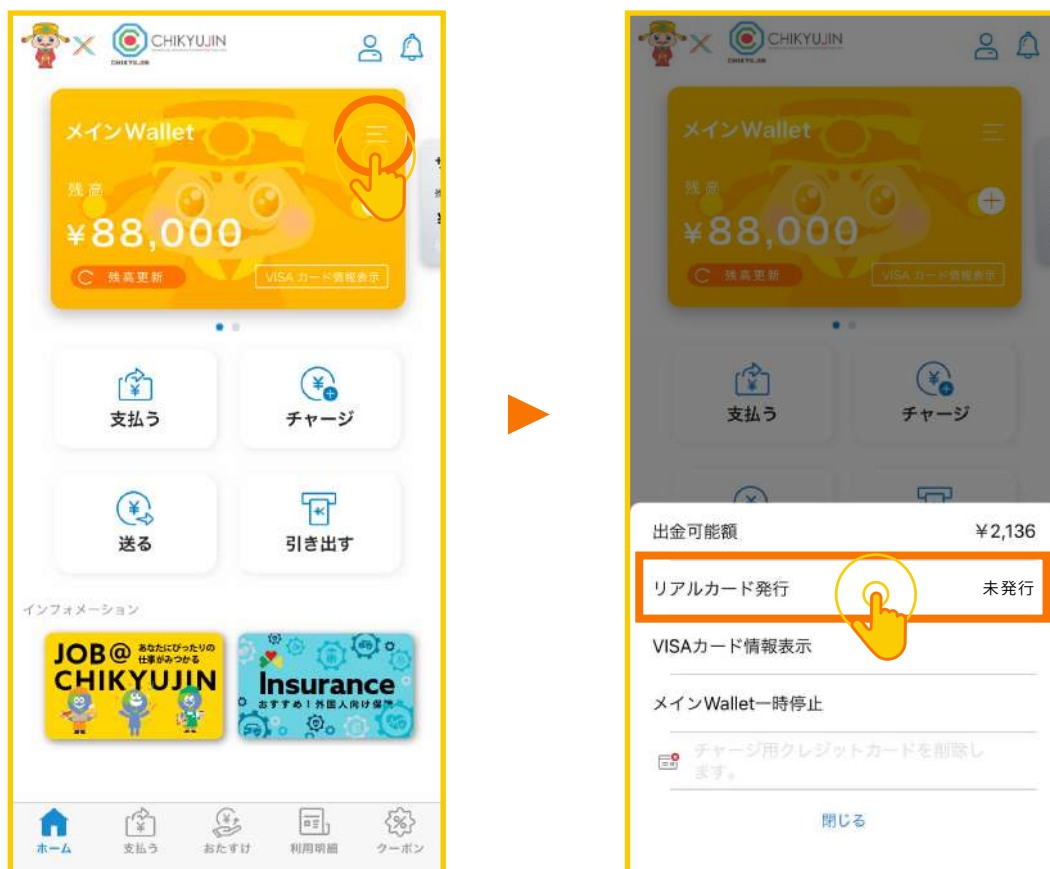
CHIKYUJIN

メインWallet

残高

¥88,000

残高更新

VISAカード情報表示

支払う

チャージ

送る

引き出す

インフォメーション

JOB@ あなたにぴったりの仕事がみつかる CHIKYUJIN

Insurance おすすめ！外国人向け保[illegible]

ホーム

支払う

おたすけ

利用明細

クーポン

CHIKYUJIN

メインWallet

残高

¥88,000

残高更新

VISAカード情報表示

支払う

チャージ

出金可能額 ¥2,136

リアルカード発行 未発行

VISAカード情報表示

メインWallet一時停止

チャージ用クレジットカードを削除します。

閉じる